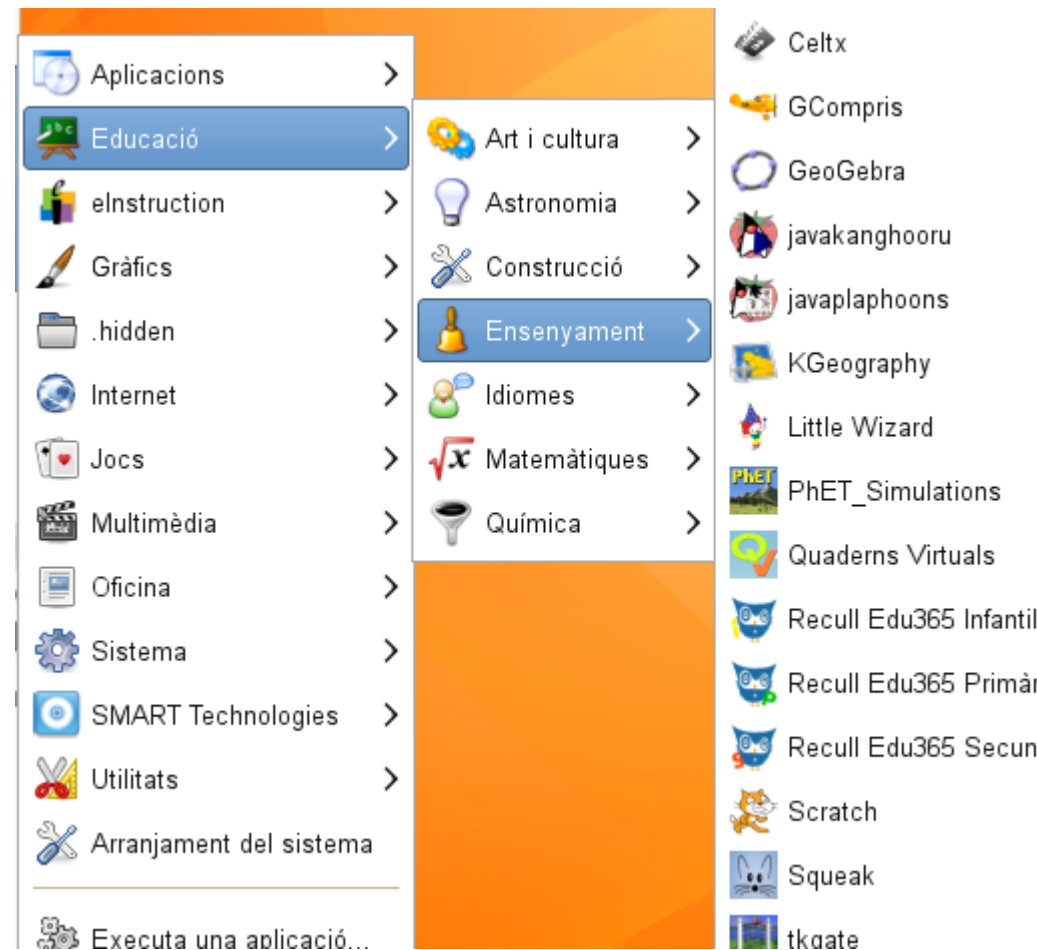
Aplicacions
Educació
eInstruction
Gràfics
.hidden
Internet
Jocs
Multimèdia
Oficina
Sistema
SMART Technologies
Utilitats
Arranjament del sistema
Executa una aplicació...

Art i cultura
Astronomia
Construcció
Ensenyament
Idiomes
Matemàtiques
Química

Celtx
GCompris
GeoGebra
javakanghooru
javaplaphoons
KGeography
Little Wizard
PhET_Simulations
Quaderns Virtuals
Recull Edu365 Infantil
Recull Edu365 Primàr
Recull Edu365 Secun
Scratch
Squeak
tkgate